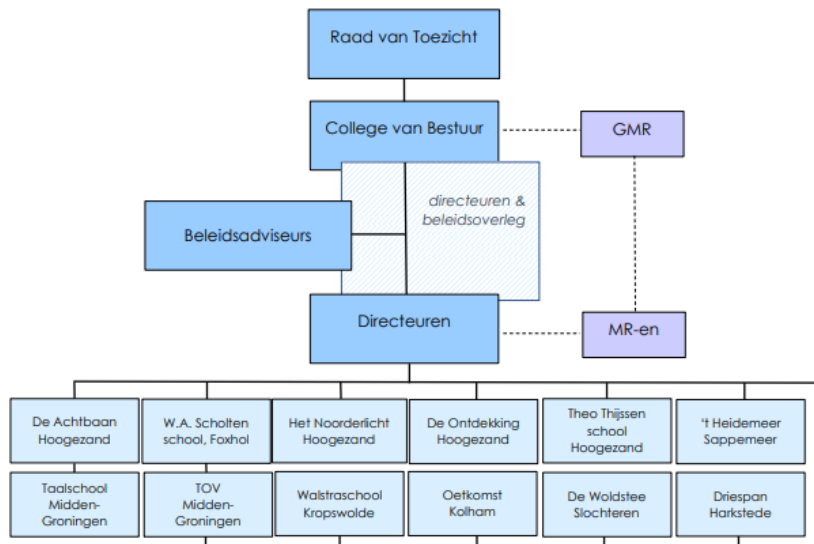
Raad van Toezicht

College van Bestuur

GMR

directeuren & beleidsoverleg

Beleidsadviseurs

Directeuren

MR-en

De Achtbaan Hoogezand

W.A. Scholten school, Foxhol

Het Noorderlicht Hoogezand

De Ontdekking Hoogezand

Theo Thijssen school Hoogezand

't Heidemeer Sappemeer

Taalschool Midden-Groningen

TOV Midden-Groningen

Walstraschool Kropswolde

Oetkomst Kolham

De Woldstee Slochteren

Driespan Harkstede